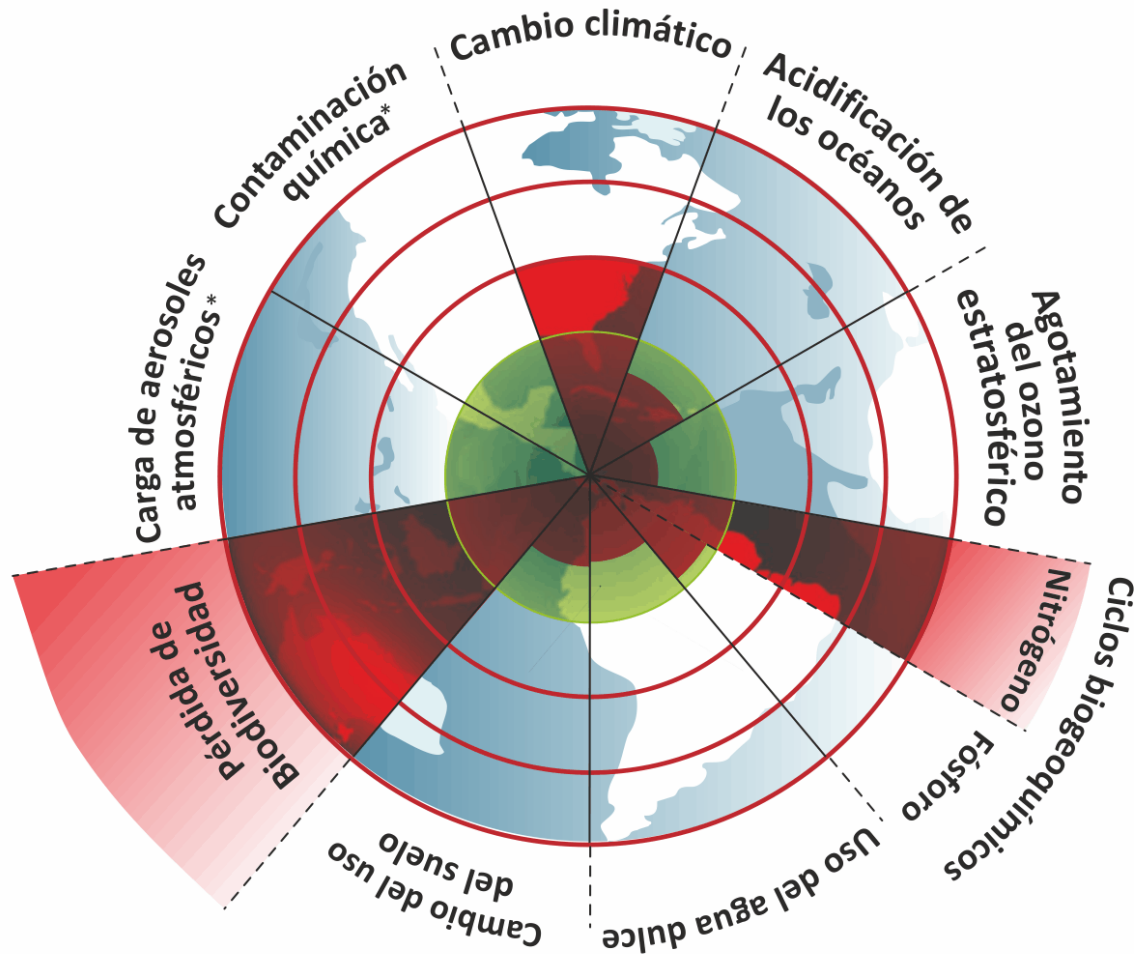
Cambio climático

Acidificación de los océanos

Agotamiento del ozono estratosférico

Ciclos biogeoquímicos

Nitrógeno

Fósforo

Uso del agua dulce

Cambio del uso del suelo

Pérdida de Biodiversidad

Carga de aerosoles atmosféricos*

Contaminación química*